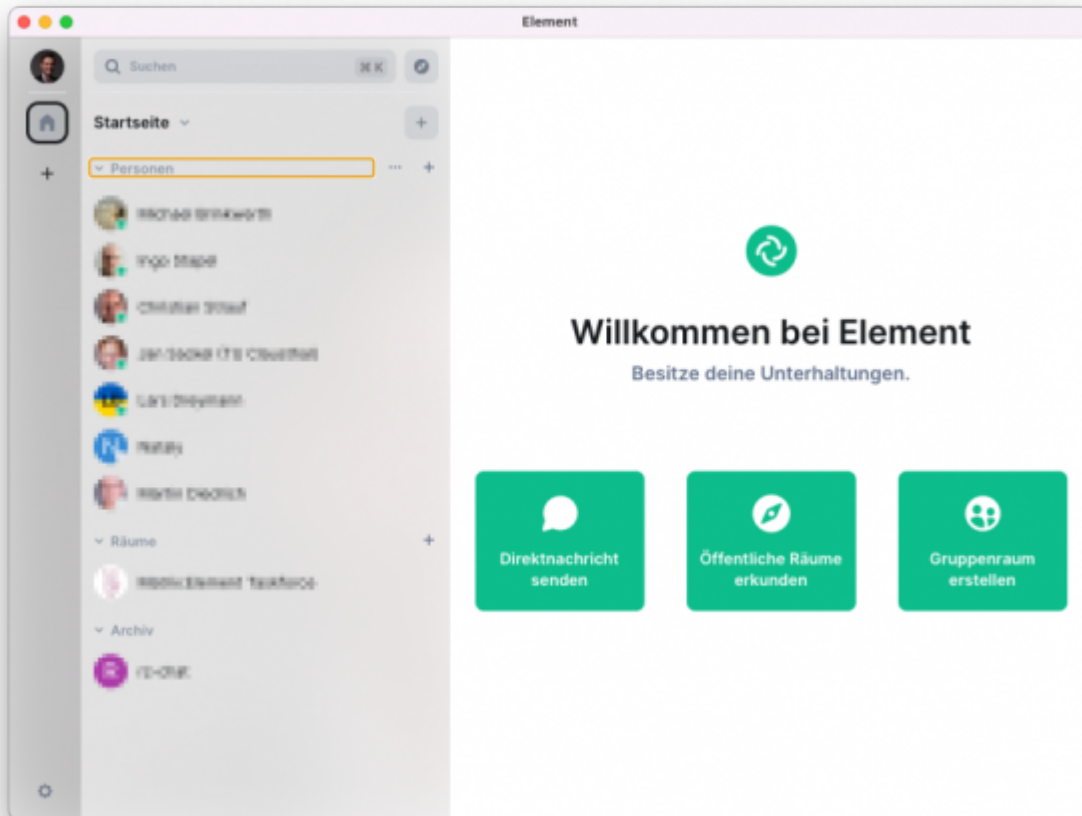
Element

Suchen ⌘K

Startseite

Personen

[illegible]

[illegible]

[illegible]

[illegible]

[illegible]

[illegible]

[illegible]

Räume

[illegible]

Archiv

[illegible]

Willkommen bei Element

Besitze deine Unterhaltungen.

Direktnachricht senden

Öffentliche Räume erkunden

Gruppenraum erstellen